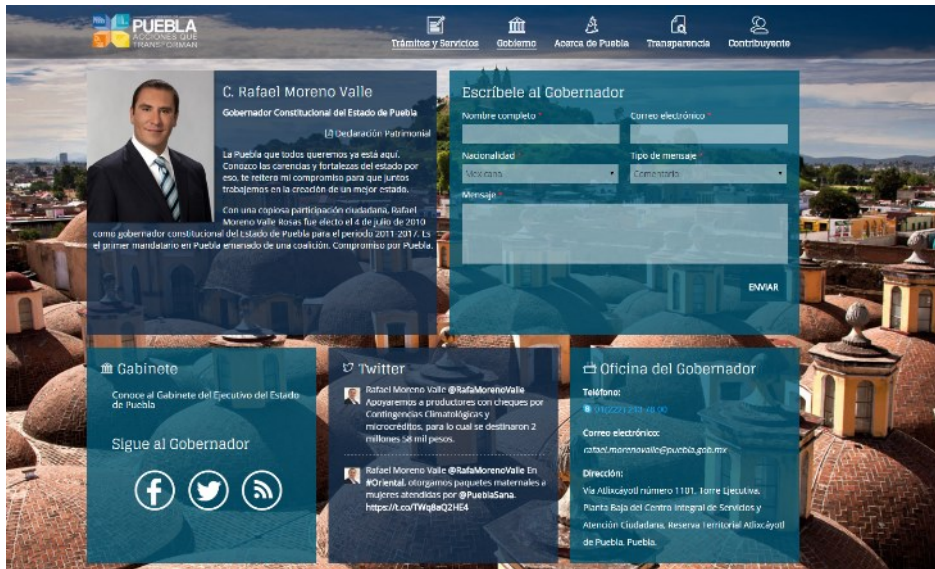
PUEBLA
ACCIONES QUE TRANSFORMAN

Trámites y Servicios
Gobierno
Acerca de Puebla
Transparencia
Contribuyente

C. Rafael Moreno Valle
Gobernador Constitucional del Estado de Puebla
Declaración Patrimonial

La Puebla que todos queremos ya está aquí. Conozco las carencias y fortalezas del estado por eso, te reitero mi compromiso para que juntos trabajemos en la creación de un mejor estado.

Con una copiosa participación ciudadana, Rafael Moreno Valle Rosas fue electo el 4 de julio de 2010 como gobernador constitucional del Estado de Puebla para el periodo 2011-2017. Es el primer mandatario en Puebla emanado de una coalición. Compromiso por Puebla.

Escríbele al Gobernador
Nombre completo *
Correo electrónico *
Nacionalidad *
Mexicana
Tipo de mensaje *
Comentario
Mensaje *
ENVIAR

Gabinete
Conoce al Gabinete del Ejecutivo del Estado de Puebla

Sigue al Gobernador

Twitter
Rafael Moreno Valle @RafaMorenoValle Apoyaremos a productores con cheques por Contingencias Climatológicas y microcréditos, para lo cual se destinaron 2 millones 58 mil pesos.

Rafael Moreno Valle @RafaMorenoValle En #Oriental, otorgamos paquetes maternales a mujeres atendidas por @PueblaSana. https://t.co/TWq8aQ2HE4

Oficina del Gobernador
Teléfono:
01(222) 213 78 00
Correo electrónico:
rafael.morenovalle@puebla.gob.mx
Dirección:
Vía Atlixcáyotl número 1101, Torre Ejecutiva, Planta Baja del Centro Integral de Servicios y Atención Ciudadana, Reserva Territorial Atlixcáyotl de Puebla, Puebla.